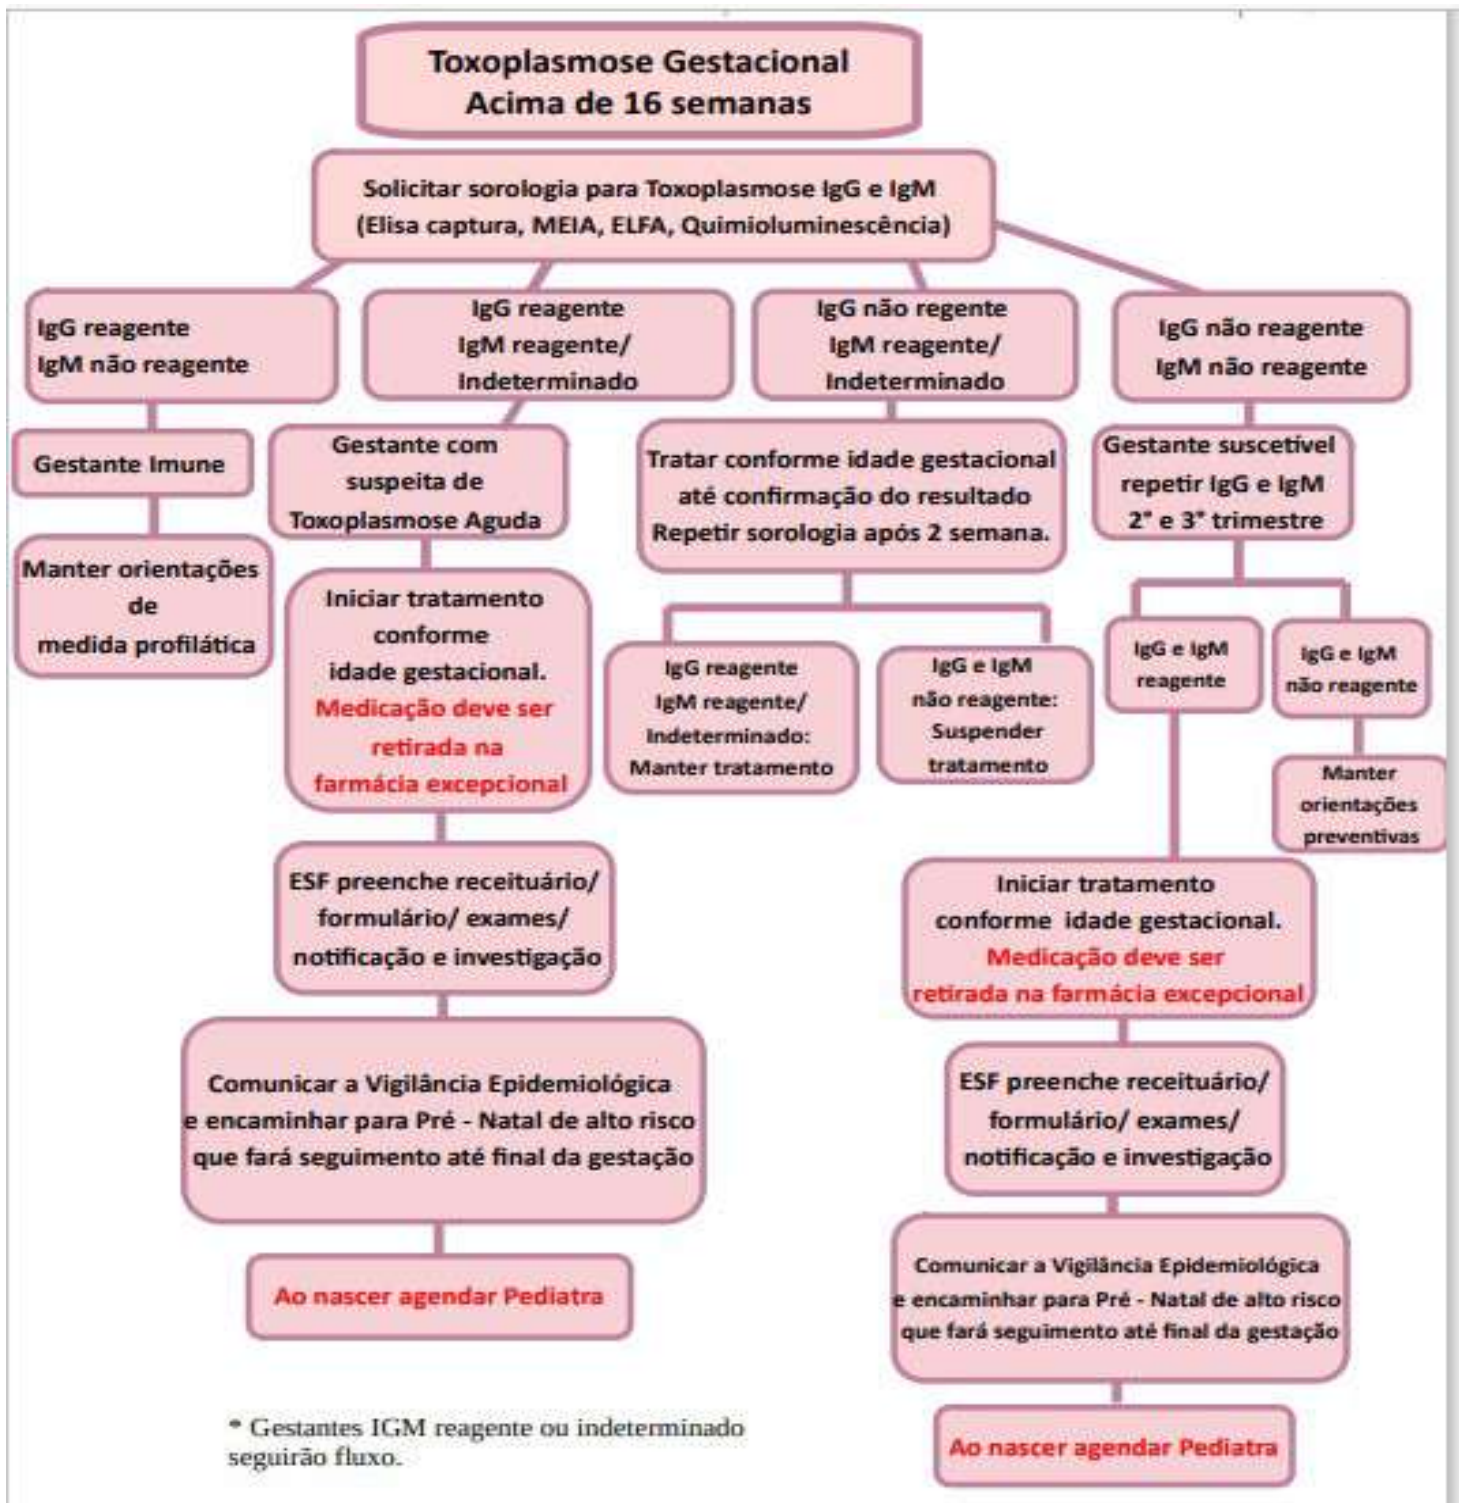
Toxoplasmose Gestacional
Acima de 16 semanas

Solicitar sorologia para Toxoplasmose IgG e IgM
(Elisa captura, MEIA, ELFA, Quimioluminescência)

IgG reagente
IgM não reagente

Gestante Imune

Manter orientações de medida profilática

IgG reagente
IgM reagente/
Indeterminado

Gestante com suspeita de Toxoplasmose Aguda

Iniciar tratamento conforme idade gestacional.
Medicação deve ser retirada na farmácia excepcional

ESF preenche receituário/ formulário/ exames/ notificação e investigação

Comunicar a Vigilância Epidemiológica e encaminhar para Pré - Natal de alto risco que fará seguimento até final da gestação

Ao nascer agendar Pediatra

IgG não regente
IgM reagente/
Indeterminado

Tratar conforme idade gestacional até confirmação do resultado
Repetir sorologia após 2 semana.

IgG reagente
IgM reagente/
Indeterminado:
Manter tratamento

IgG e IgM
não reagente:
Suspender tratamento

IgG não reagente
IgM não reagente

Gestante suscetivel
repetir IgG e IgM
2° e 3° trimestre

IgG e IgM reagente

IgG e IgM não reagente

Manter orientações preventivas

Iniciar tratamento conforme idade gestacional.
Medicação deve ser retirada na farmácia excepcional

ESF preenche receituário/ formulário/ exames/ notificação e investigação

Comunicar a Vigilância Epidemiológica e encaminhar para Pré - Natal de alto risco que fará seguimento até final da gestação

Ao nascer agendar Pediatra

* Gestantes IGM reagente ou indeterminado seguirão fluxo.